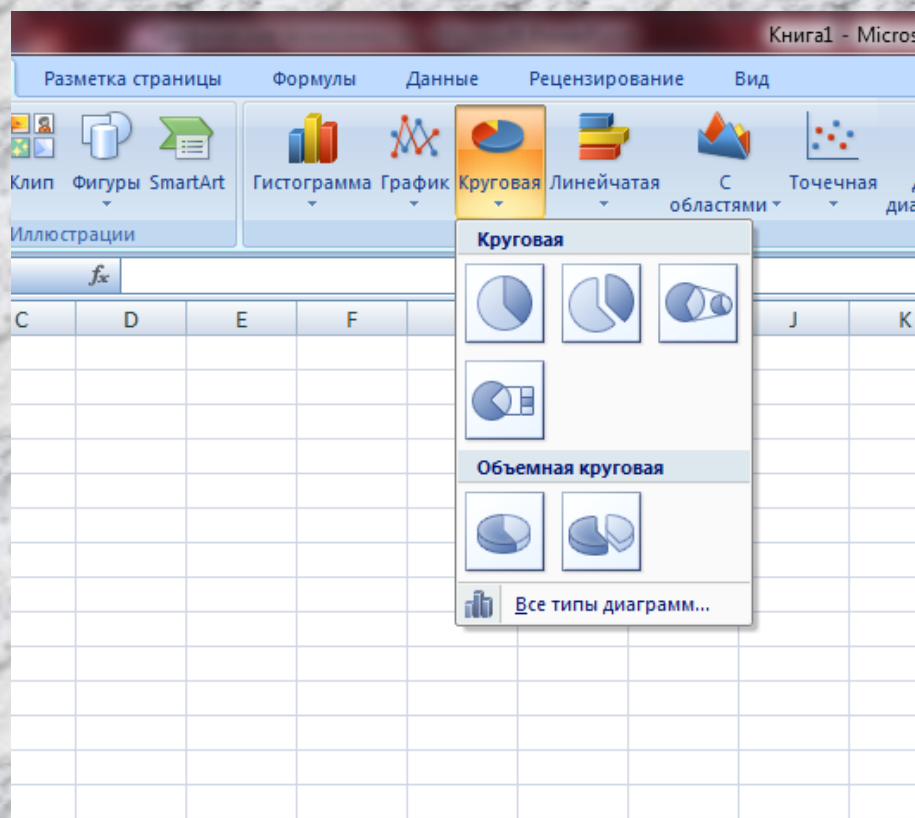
Книга1 - Micros

Разметка страницы Формулы Данные Рецензирование Вид

Клип Фигуры SmartArt Гистограмма График Круговая Линейчатая С областями Точечная диа

Иллюстрации

$f_x$

C D E F J K

Круговая

Объемная круговая

Все типы диаграмм...